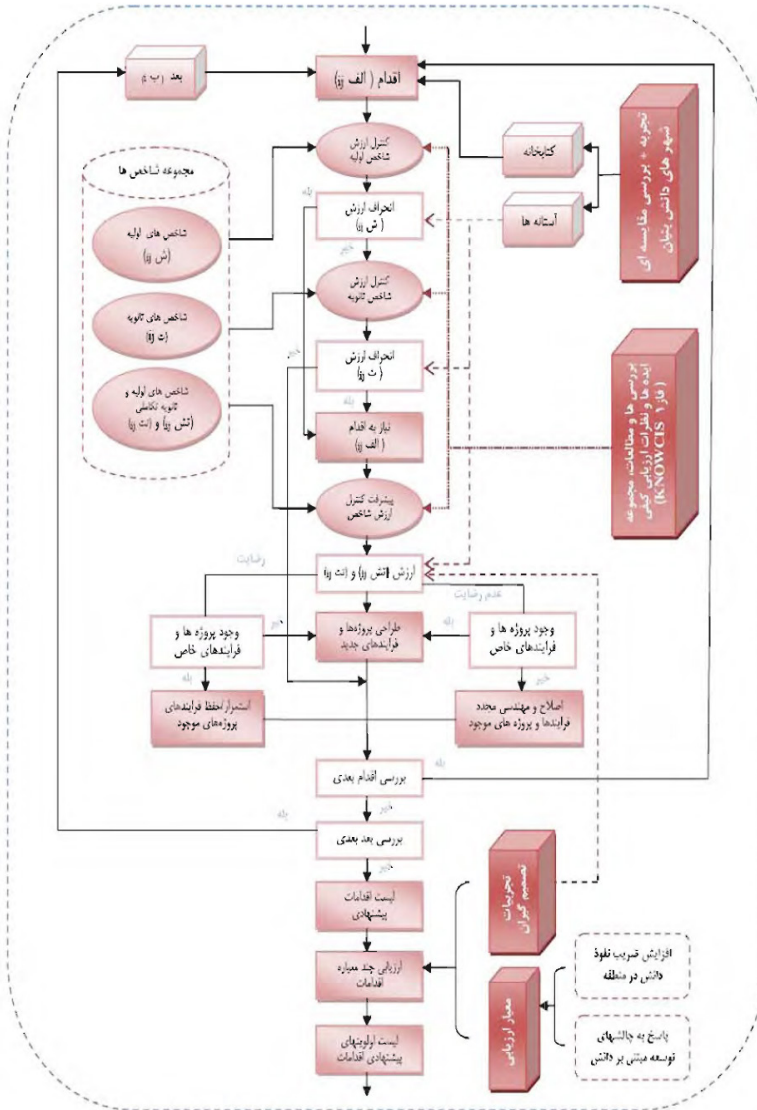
اقدام ( الف ij)

بعد (ب i)

کنترل ارزش شاخص اولیه

کتابخانه

آستانه ها

تجربه + بررسی مقایسه ای شهرهای دانش بنیان

مجموعه شاخص ها

شاخص های اولیه (ش ij)

شاخص های ثانویه (ث ij)

شاخص های اولیه و ثانویه تکاملی (تش ij و اث ij)

بله

انحراف ارزش ( ش ij)

خیر

کنترل ارزش شاخص ثانویه

انحراف ارزش ( ث ij)

خیر

بله

نیاز به اقدام ( الف ij)

بررسی ها و مطالعات، مجموعه ایده ها و نظرات ارزیابی کیفی ( فاز ۱ KNOWCIS )

پیشرفت کنترل ارزش شاخص

رضایت

ارزش (تش ij) و اث ij

عدم رضایت

وجود پروژه ها و فرایندهای خاص

طراحی پروژه‌ها و فرایندهای جدید

بله

وجود پروژه ها و فرایندهای خاص

خیر

استمرار/حفظ فرایندهای پروژه‌های موجود

اصلاح و مهندسی مجدد فرایندها و پروژه های موجود

بررسی اقدام بعدی

خیر

بله

بررسی بعد بعدی

خیر

لیست اقدامات پیشنهادی

تجربیات تصمیم گیران

ارزیابی چند معیاره اقدامات

افزایش ضریب نفوذ دانش در منطقه

معیار ارزیابی

پاسخ به چالشهای توسعه مبتنی بر دانش

لیست اولویتهای پیشنهادی اقدامات